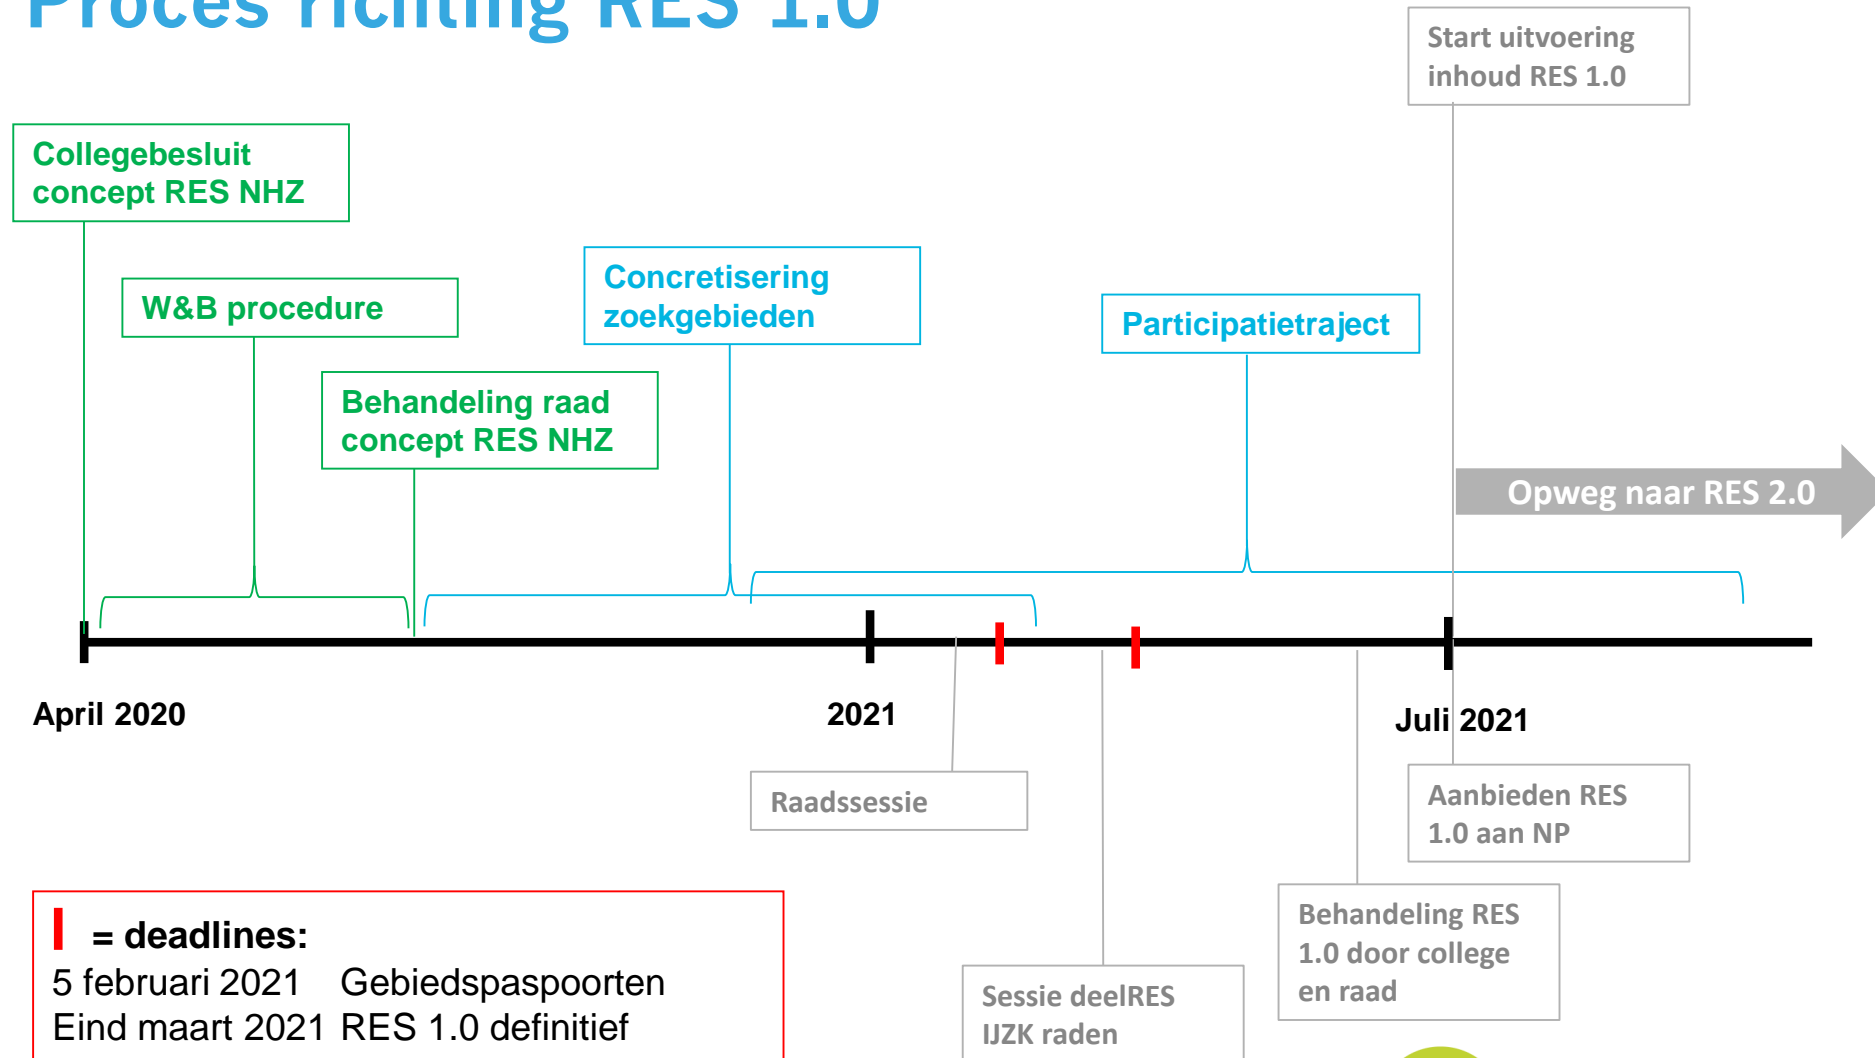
Proces richting RES 1.0

Start uitvoering inhoud RES 1.0

Collegebesluit concept RES NHZ

W&B procedure

Concretisering zoekgebieden

Participatietraject

Behandeling raad concept RES NHZ

Opweg naar RES 2.0

April 2020

2021

Juli 2021

Raadssessie

Aanbieden RES 1.0 aan NP

Behandeling RES 1.0 door college en raad

Sessie deelRES IJZK raden

= deadlines:
5 februari 2021 Gebiedspaspoorten
Eind maart 2021 RES 1.0 definitief